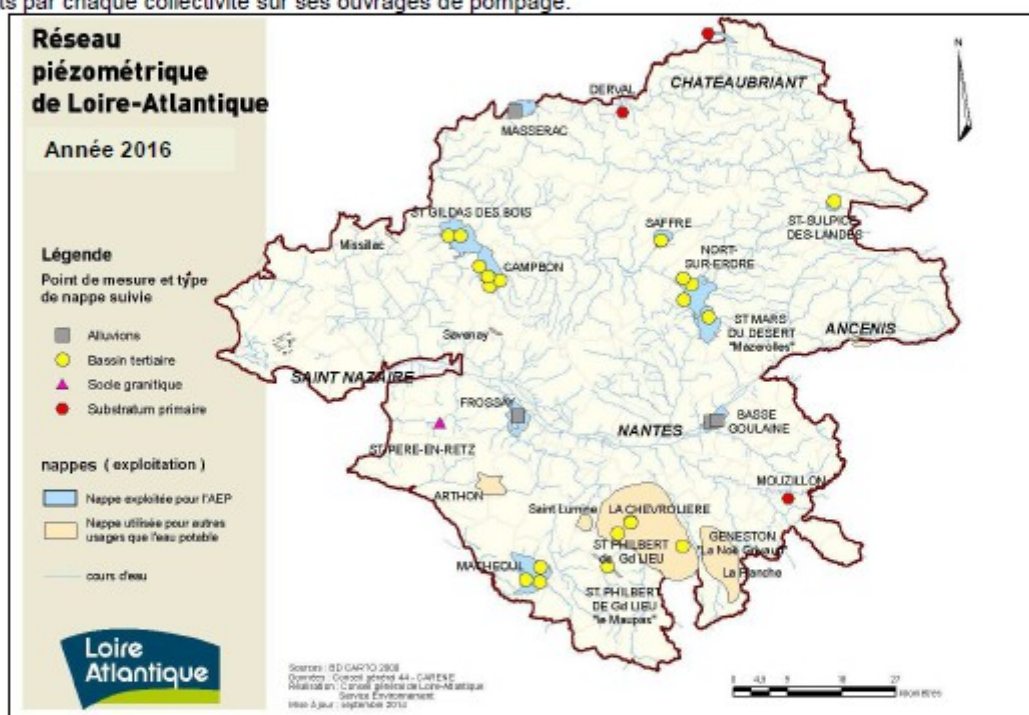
ts par chaque collectivité sur ses ouvrages de pompage.

Réseau piézométrique de Loire-Atlantique

Année 2016

Légende

Point de mesure et type de nappe suivie

Alluvions

Bassin tertiaire

Socle granitique

Substratum primaire

nappes (exploitation)

Nappe exploitée pour l'AEP

Nappe utilisée pour autres usages que l'eau potable

cours d'eau

Loire Atlantique

N

CHATEAUBRIANT

DERVAL

MASSERAC

ST GILDAS DES BOIS

SAFFRE

ST-SULPICE-DES-LANDES

Missillac

CAMPBON

NORT-SUR-ERDRE

ST MARS DU DESERT "Mazerolles"

ANCENIS

Savenay

SAINT NAZAIRE

FROSSAY

ST PERE-EN-RETZ

NANTES

BASSE GOULAINE

MOUZILLON

ARTHON

Saint Lumine

LA CHEVROLIERE

ST PHILBERT de Gd LIEU

GENESTON "La Noë Gévaud"

La Planche

MACHECOUL

ST PHILBERT DE Gd LIEU "le Maupas"

Sources : BD CARTO 2008
Données : Conseil général 44 - CARENE
Réalisation : Conseil général de Loire-Atlantique Service Environnement
Mise à jour : septembre 2016

0 4,5 9 18 27 Kilomètres